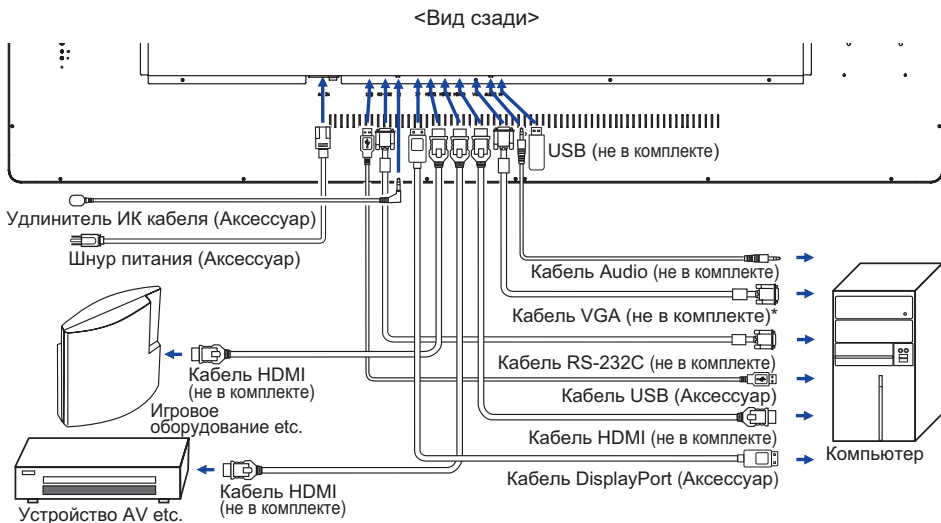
<Вид сзади>

USB (не в комплекте)

Удлинитель ИК кабеля (Аксессуар)

Шнур питания (Аксессуар)

Кабель Audio (не в комплекте)

Кабель VGA (не в комплекте)*

Кабель RS-232C (не в комплекте)

Кабель USB (Аксессуар)

Кабель HDMI (не в комплекте)

Кабель DisplayPort (Аксессуар)

Компьютер

Кабель HDMI (не в комплекте)

Игровое оборудование etc.

Кабель HDMI (не в комплекте)

Устройство AV etc.